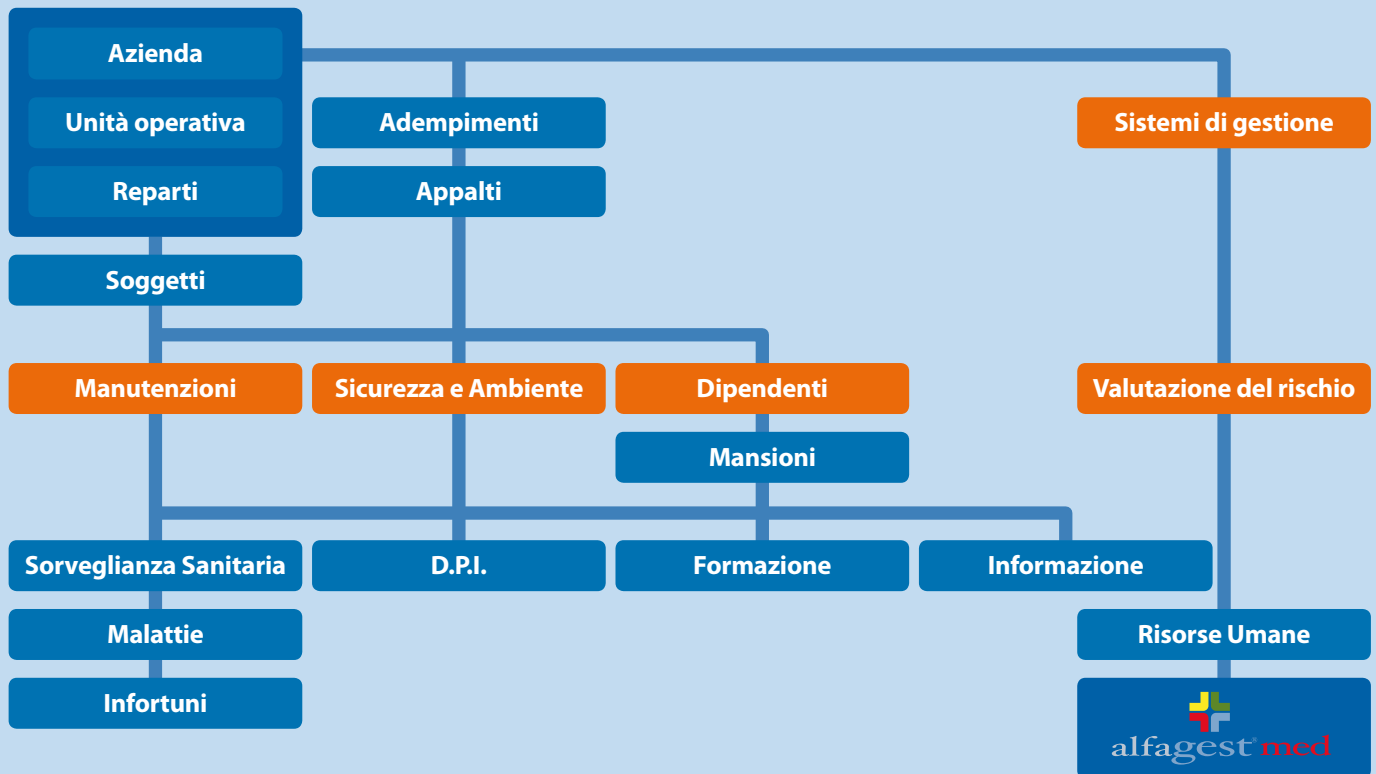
Azienda
Unità operativa
Reparti
Adempimenti
Appalti
Sistemi di gestione
Soggetti
Manutenzioni
Sicurezza e Ambiente
Dipendenti
Valutazione del rischio
Mansioni
Sorveglianza Sanitaria
D.P.I.
Formazione
Informazione
Malattie
Risorse Umane
Infortuni
alfagest®med